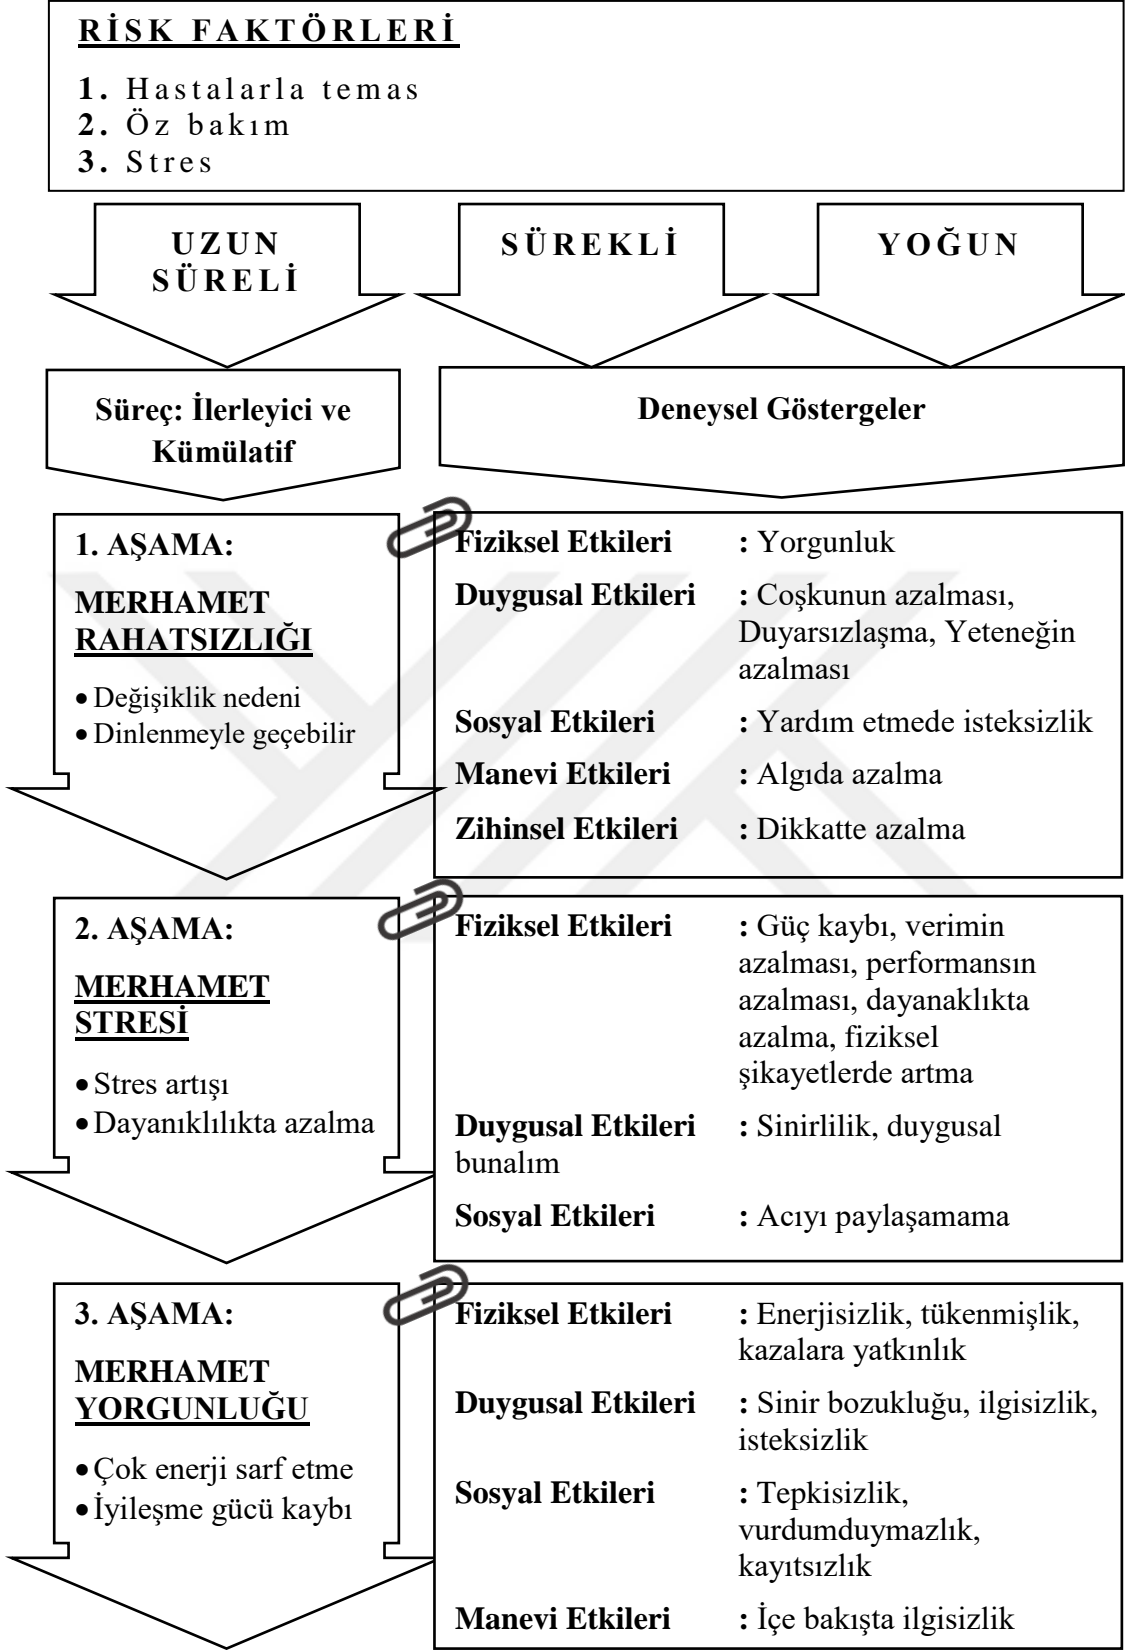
RİSK FAKTÖRLERİ

1. Hastalarla temas
2. Öz bakım
3. Stres

UZUN SÜRELİ

SÜREKLİ

YOĞUN

Süreç: İlerleyici ve Kümülatif

Deneysel Göstergeler

1. AŞAMA:

MERHAMET RAHATSIZLIĞI

• Değişiklik nedeni
• Dinlenmeyle geçebilir

| | |
|---|---|
| Fiziksel Etkileri | : Yorgunluk |
| Duygusal Etkileri | : Coşkunun azalması, Duyarsızlaşma, Yeteneğin azalması |
| Sosyal Etkileri | : Yardım etmede isteksizlik |
| Manevi Etkileri | : Algıda azalma |
| Zihinsel Etkileri | : Dikkatte azalma |

2. AŞAMA:

MERHAMET STRESİ

• Stres artışı
• Dayanıklılıkta azalma

| | |
|---|---|
| Fiziksel Etkileri | : Güç kaybı, verimin azalması, performansın azalması, dayanaklıkta azalma, fiziksel şikayetlerde artma |
| Duygusal Etkileri | : Sinirlilik, duygusal bunalım |
| Sosyal Etkileri | : Acıyı paylaşamama |

3. AŞAMA:

MERHAMET YORGUNLUĞU

• Çok enerji sarf etme
• İyileşme gücü kaybı

| | |
|---|---|
| Fiziksel Etkileri | : Enerjisizlik, tükenmişlik, kazalara yatkınlık |
| Duygusal Etkileri | : Sinir bozukluğu, ilgisizlik, isteksizlik |
| Sosyal Etkileri | : Tepkisizlik, vurdumduymazlık, kayıtsızlık |
| Manevi Etkileri | : İçe bakışta ilgisizlik |